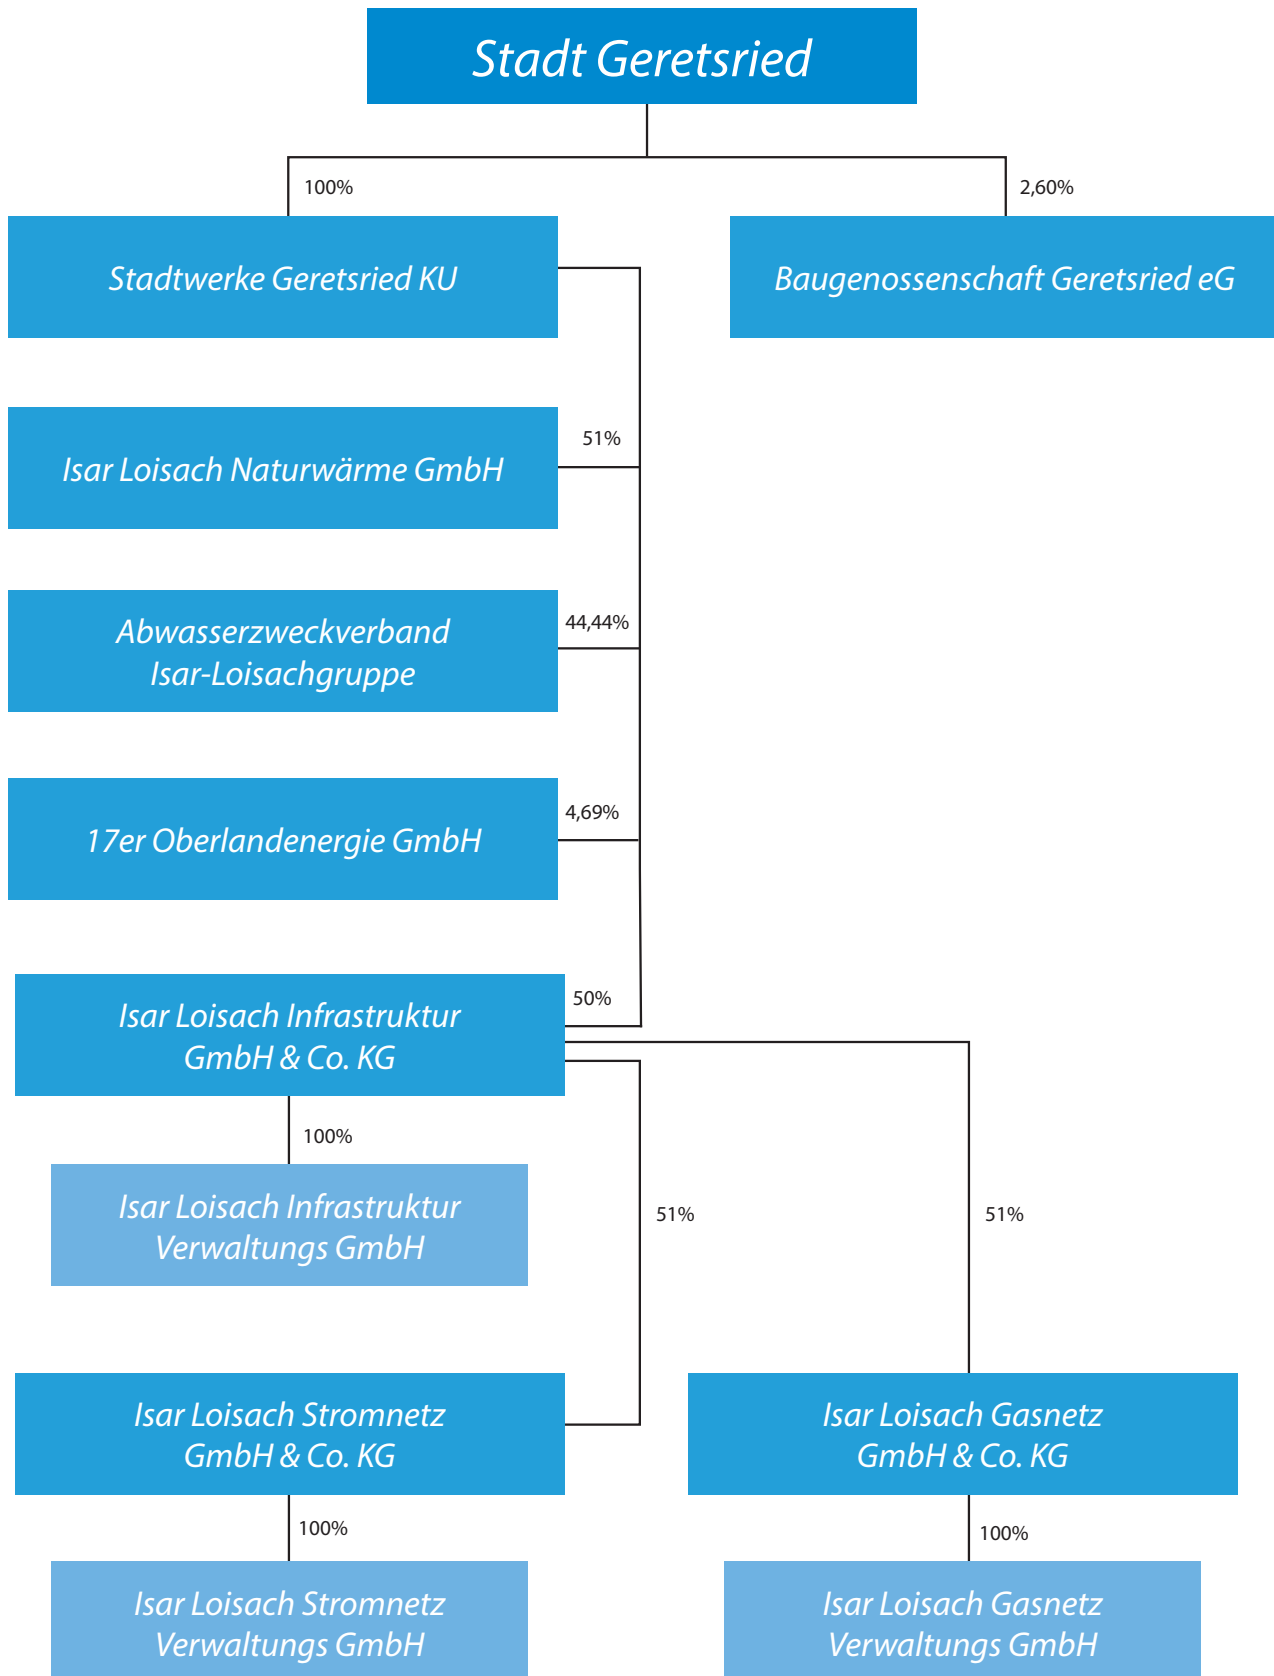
Stadt Geretsried

100%

2,60%

Stadtwerke Geretsried KU

Baugenossenschaft Geretsried eG

51%

Isar Loisach Naturwärme GmbH

44,44%

Abwasserzweckverband Isar-Loisachgruppe

4,69%

17er Oberlandenergie GmbH

50%

Isar Loisach Infrastruktur GmbH & Co. KG

100%

Isar Loisach Infrastruktur Verwaltungs GmbH

51%

51%

Isar Loisach Stromnetz GmbH & Co. KG

Isar Loisach Gasnetz GmbH & Co. KG

100%

100%

Isar Loisach Stromnetz Verwaltungs GmbH

Isar Loisach Gasnetz Verwaltungs GmbH